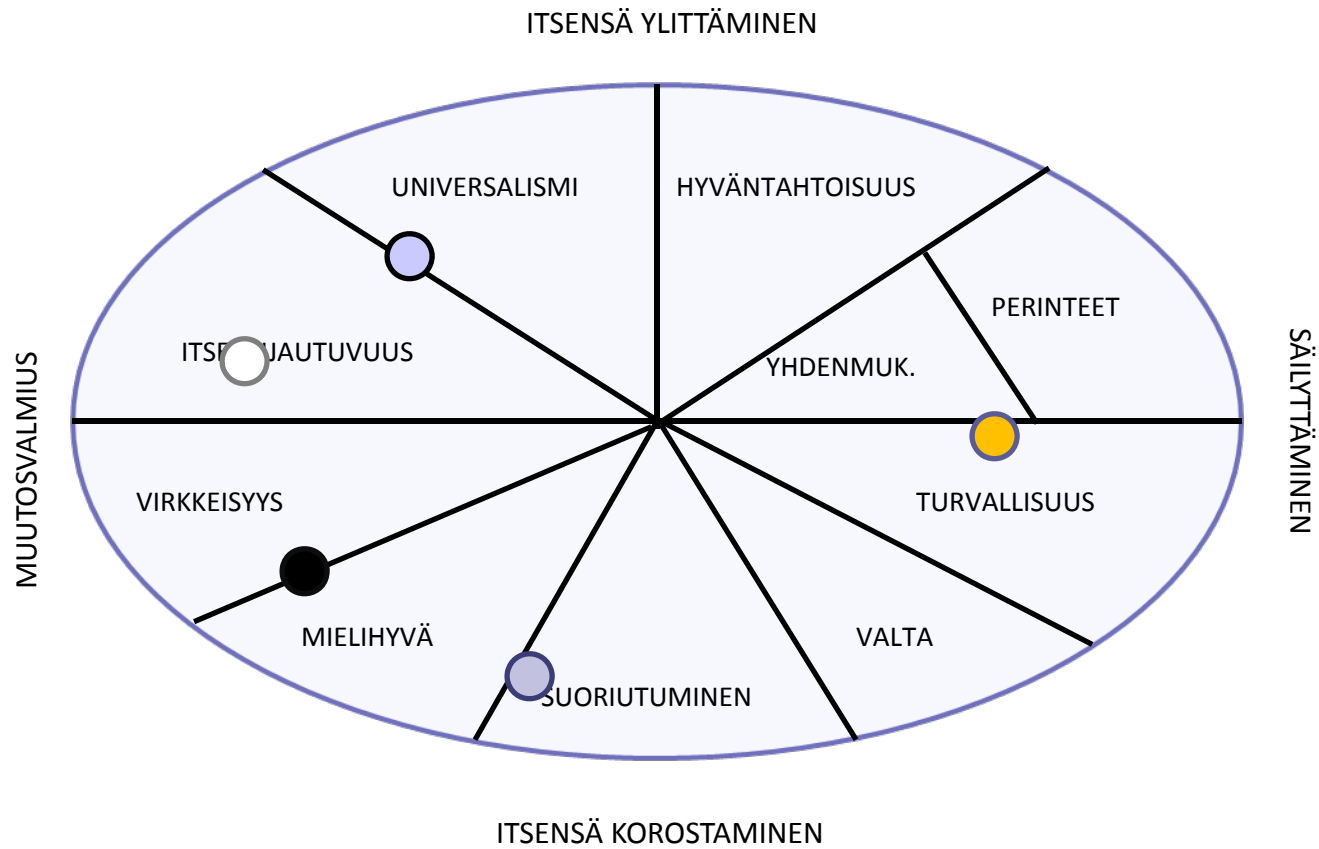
ITSENSÄ YLITTÄMINEN

UNIVERSALISMI

HYVÄNTAHTOISUUS

PERINTEET

ITSE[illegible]JAUTUVUUS

YHDENMUK.

MUUTOSVALMIUS

SÄILYTTÄMINEN

VIRKKEISYYS

TURVALLISUUS

MIELIHYVÄ

VALTA

SUORIUTUMINEN

ITSENSÄ KOROSTAMINEN